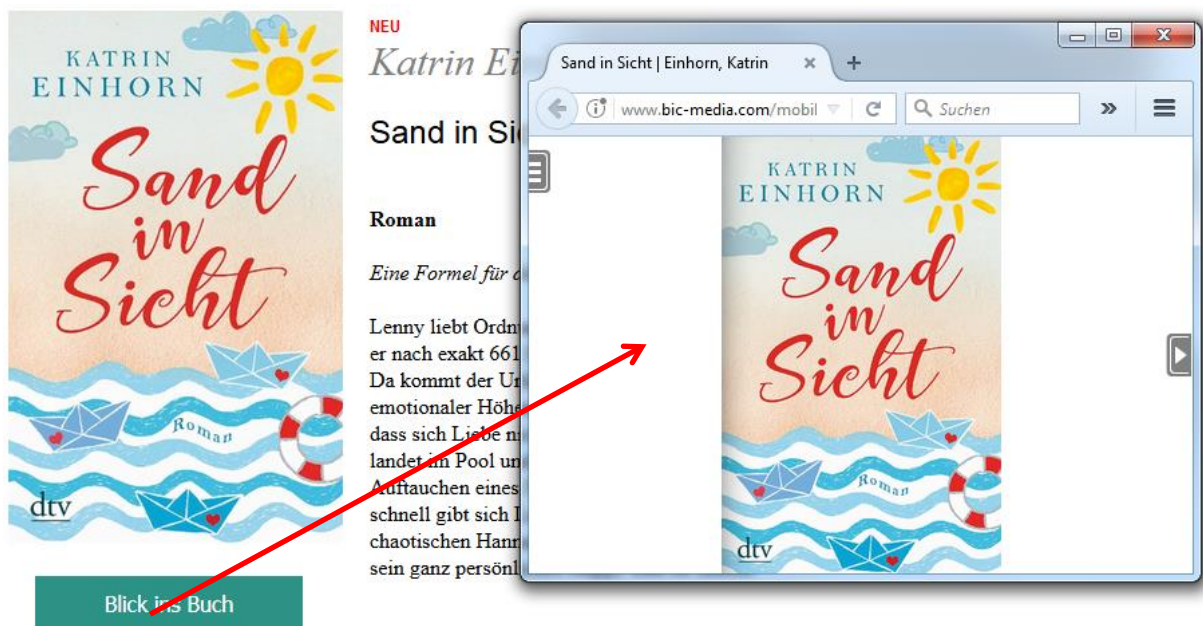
KATRIN EINHORN

Sand in Sicht

Roman

dtv

Blick ins Buch

NEU

Katrin Ei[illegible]

Sand in Si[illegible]

Roman

Eine Formel für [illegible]

Lenny liebt Ordn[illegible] er nach exakt 661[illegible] Da kommt der U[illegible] emotionaler Höhe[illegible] dass sich Liebe n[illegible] landet im Pool un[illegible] Auftauchen eines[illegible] schnell gibt sich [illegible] chaotischen Hann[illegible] sein ganz persönl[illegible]

Sand in Sicht | Einhorn, Katrin

www.bic-media.com/mobil

Suchen

KATRIN EINHORN

Sand in Sicht

Roman

dtv